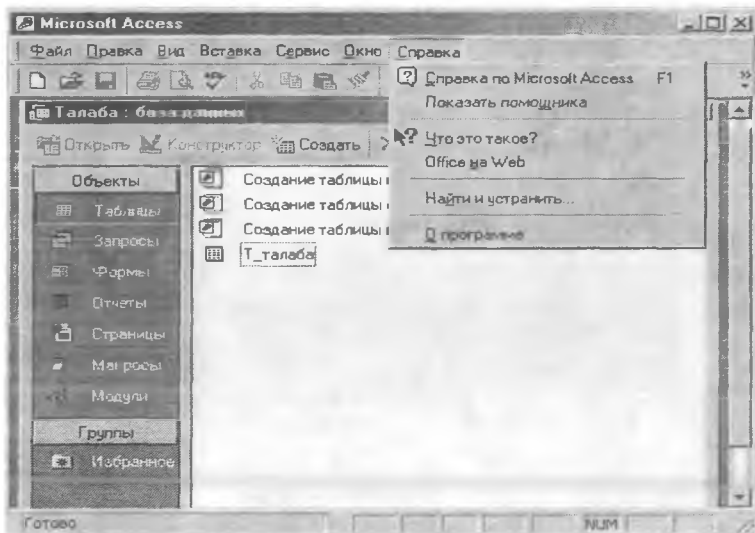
Microsoft Access

Файл Правка Вид Вставка Сервис Окно Справка

Талаба : база данных

Открыть Конструктор Создать

Объекты

Таблицы

Запросы

Формы

Отчеты

Страницы

Макросы

Модули

Группы

Избранное

Создание таблицы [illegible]

Создание таблицы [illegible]

Создание таблицы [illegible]

Т_талаба

Справка по Microsoft Access F1

Показать помощника

Что это такое?

Office на Web

Найти и устранить...

О программе

Готово

NUM